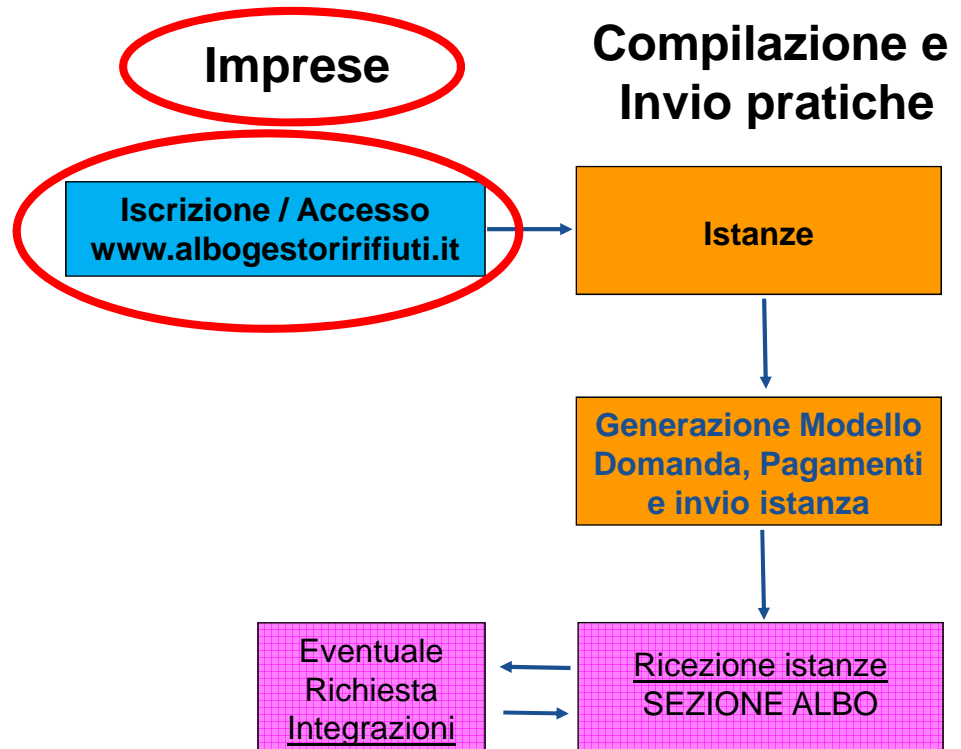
Imprese

Compilazione e Invio pratiche

Iscrizione / Accesso www.albogestoririfiuti.it

Istanze

Generazione Modello Domanda, Pagamenti e invio istanza

Eventuale Richiesta Integrazioni

Ricezione istanze SEZIONE ALBO